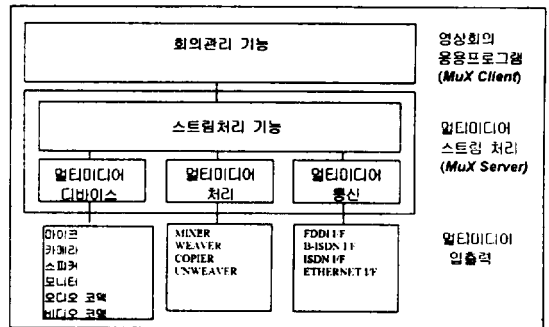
회의관리 기능

영상회의 응용프로그램 (MuX Client)

스트림처리 기능

멀티미디어 디바이스

멀티미디어 처리

멀티미디어 통신

멀티미디어 스트림 처리 (MuX Server)

마이크
카메라
스피커
모니터
오디오 코덱
비디오 코덱

MIXER
WEAVER
COPIER
UNWEAVER

FDDI I/F
B-ISDN I/F
ISDN I/F
ETHERNET I/F

멀티미디어 입출력